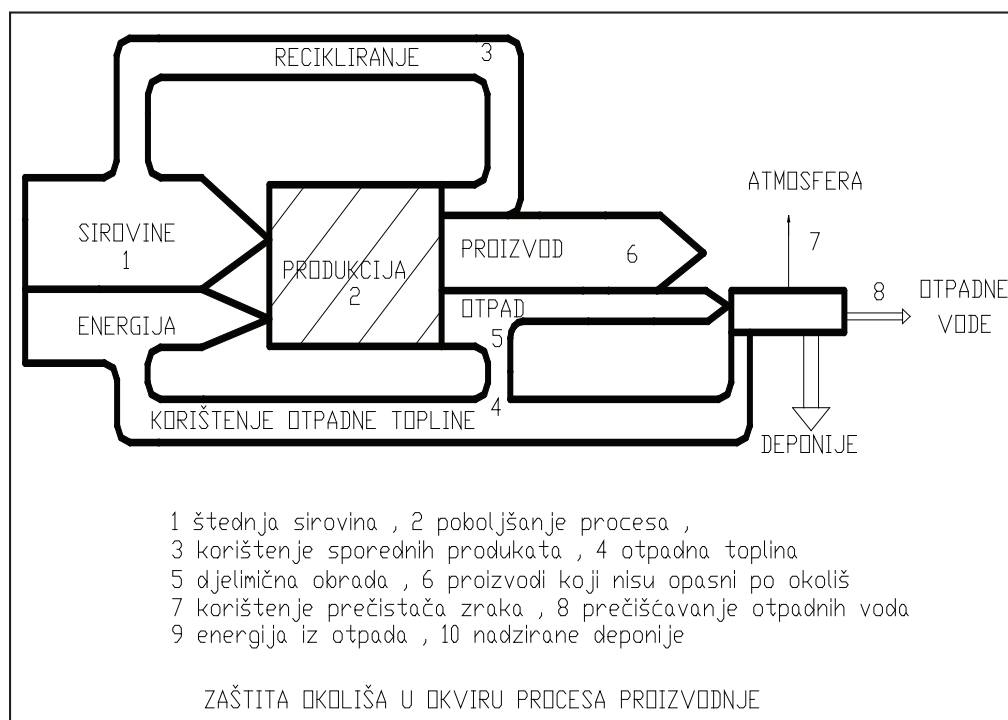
RECIKLIRANJE 3

SIROVINE 1

ENERGIJA

PRODUKCIJA 2

PROIZVOD 6

OTPAD 5

ATMOSFERA

7

8 OTPADNE VODE

DEPONIJE

KORIŠTENJE OTPADNE TOPLINE 4

1 štednja sirovina , 2 poboljšanje procesa ,
3 korištenje sporednih produkata , 4 otpadna toplina
5 djelimična obrada , 6 proizvodi koji nisu opasni po okoliš
7 korištenje prečistača zraka , 8 prečišćavanje otpadnih voda
9 energija iz otpada , 10 nadzirane deponije

ZAŠTITA OKOLIŠA U OKVIRU PROCESA PROIZVODNJE